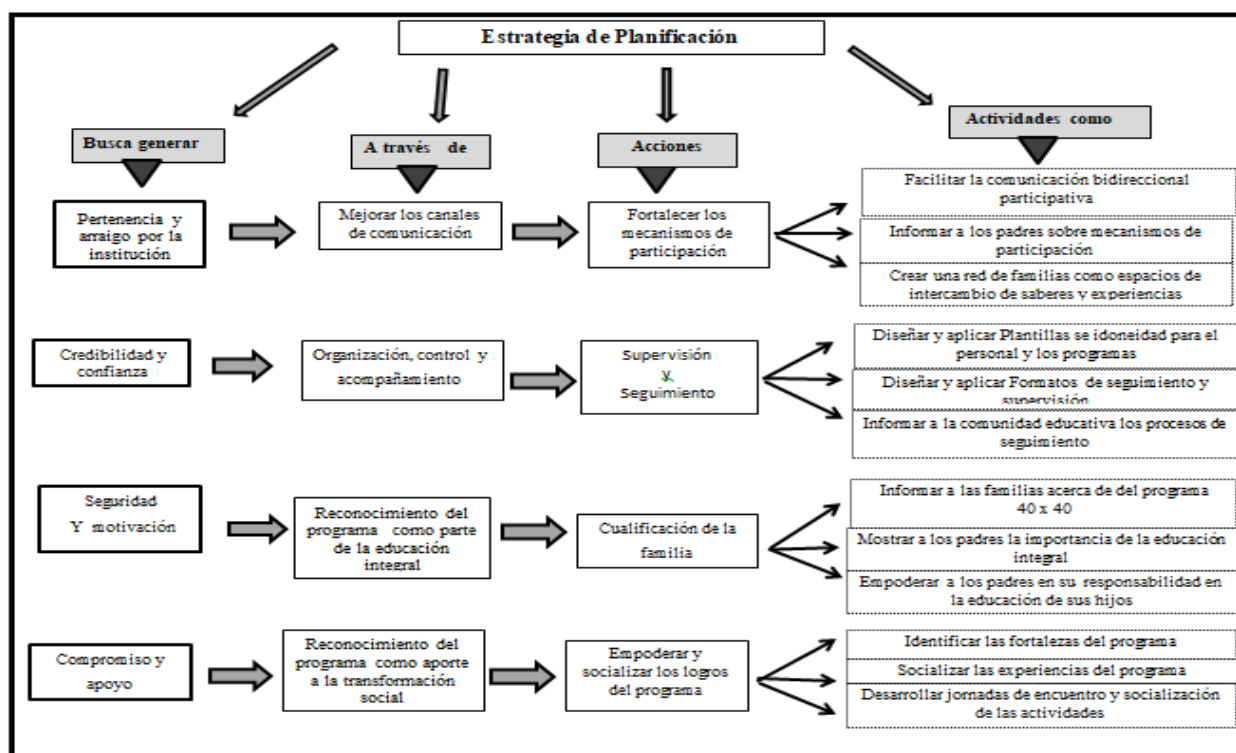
Estrategia de Planificación

Busca generar

A través de

Acciones

Actividades como

Pertenencia y arraigo por la institución

Mejorar los canales de comunicación

Fortalecer los mecanismos de participación

Facilitar la comunicación bidireccional participativa

Informar a los padres sobre mecanismos de participación

Crear una red de familias como espacios de intercambio de saberes y experiencias

Credibilidad y confianza

Organización, control y acompañamiento

Supervisión y Seguimiento

Diseñar y aplicar Plantillas se idoneidad para el personal y los programas

Diseñar y aplicar Formatos de seguimiento y supervisión

Informar a la comunidad educativa los procesos de seguimiento

Seguridad Y motivación

Reconocimiento del programa como parte de la educación integral

Cualificación de la familia

Informar a las familias acerca de del programa 40 x 40

Mostrar a los padres la importancia de la educación integral

Empoderar a los padres en su responsabilidad en la educación de sus hijos

Compromiso y apoyo

Reconocimiento del programa como aporte a la transformación social

Empoderar y socializar los logros del programa

Identificar las fortalezas del programa

Socializar las experiencias del programa

Desarrollar jornadas de encuentro y socialización de las actividades